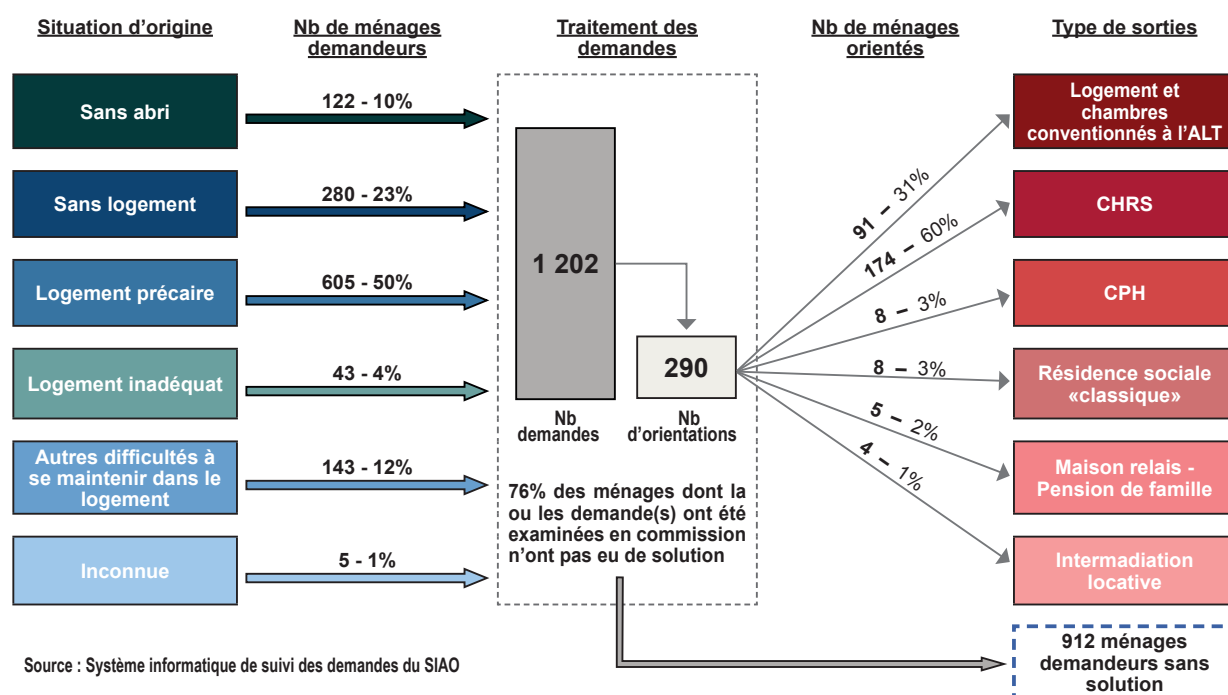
Situation d'origine

Nb de ménages demandeurs

Traitement des demandes

Nb de ménages orientés

Type de sorties

Sans abri

122 - 10%

Sans logement

280 - 23%

Logement précaire

605 - 50%

Logement inadéquat

43 - 4%

Autres difficultés à se maintenir dans le logement

143 - 12%

Inconnue

5 - 1%

1 202

Nb demandes

290

Nb d'orientations

76% des ménages dont la ou les demande(s) ont été examinées en commission n'ont pas eu de solution

91 – 31%

174 – 60%

8 – 3%

8 – 3%

5 – 2%

4 – 1%

Logement et chambres conventionnés à l'ALT

CHRS

CPH

Résidence sociale «classique»

Maison relais - Pension de famille

Intermadiation locative

912 ménages demandeurs sans solution

Source : Système informatique de suivi des demandes du SIAO